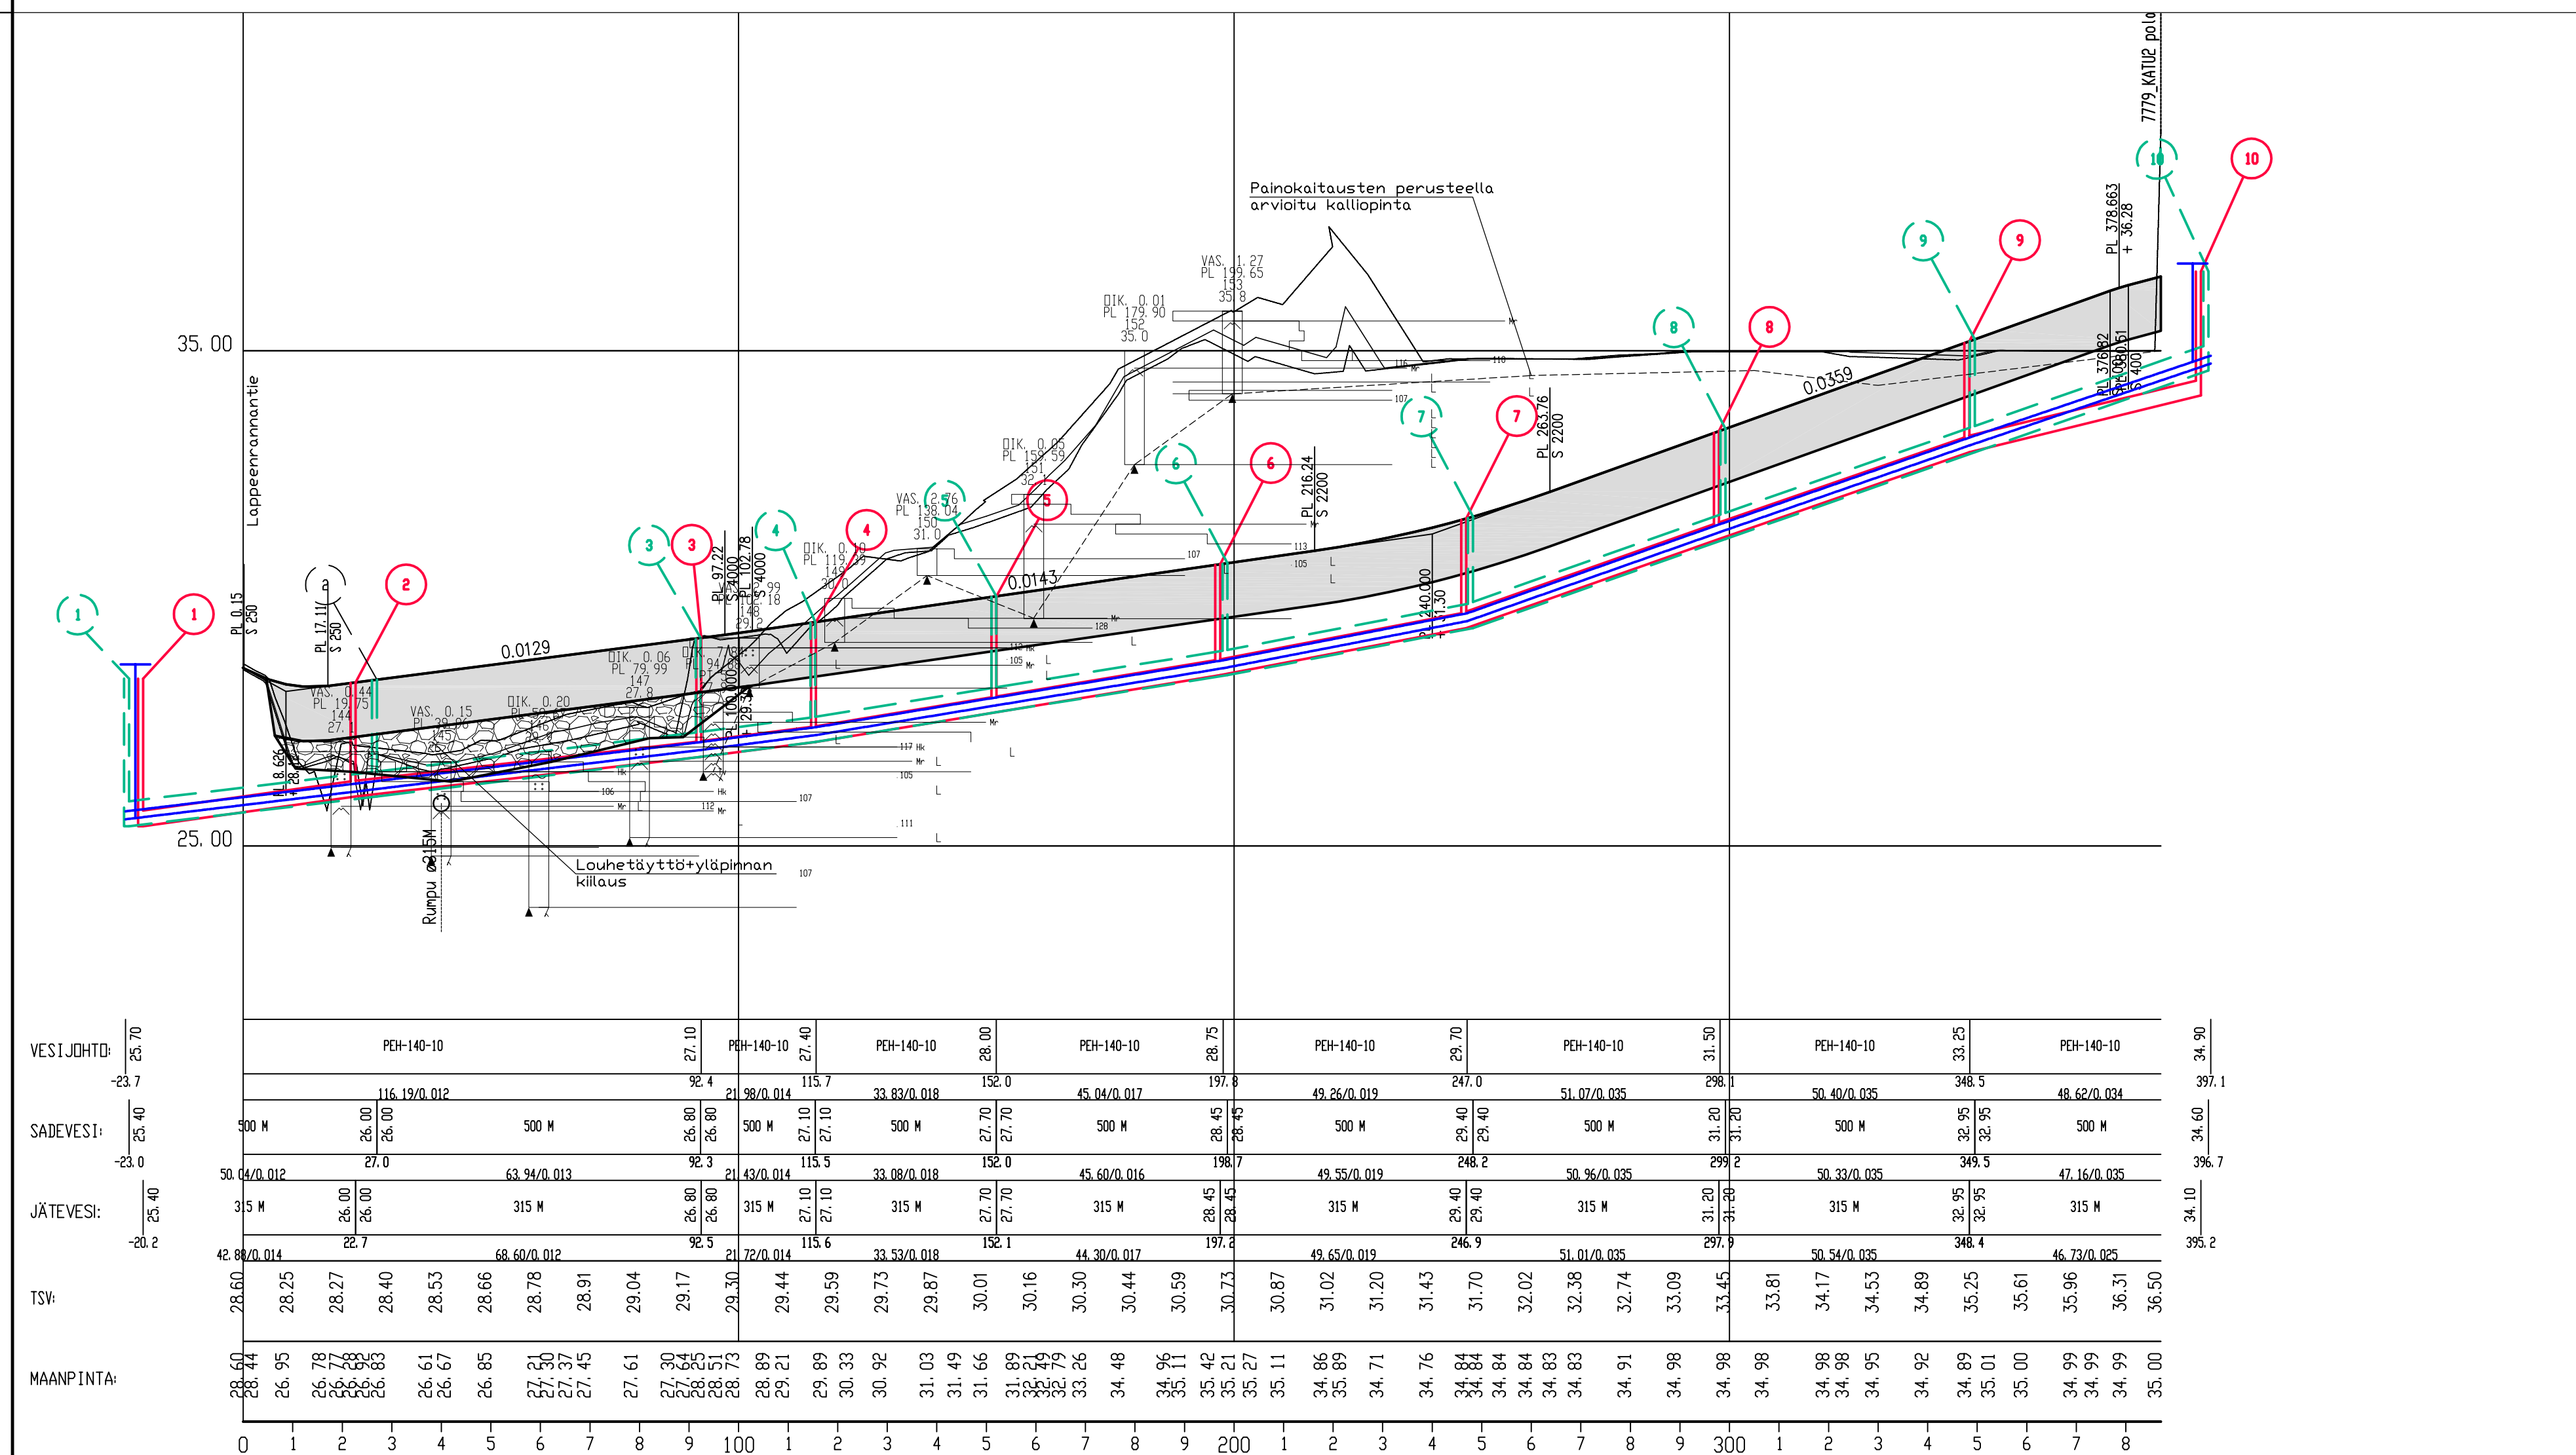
7779_KATU2_pola

Painokaitausten perusteella
arvioitu kalliopinta

35.00

25.00

Lappeenrannantie

0.0129
0.0143
0.0359

PL 0.15
S 250

PL 17.11
S 250

PL 97.22
S 4000

PL 102.78
S 4000

PL 216.24
S 2200

PL 263.76
S 2200

PL 378.663
+ 36.28

VAS. 0.44
PL 19.75
144
27.

VAS. 0.15
PL 39.06
145

DIK. 0.20
PL 59.

DIK. 0.06
PL 79.99
147
27.8

VAS. 2.76
PL 138.04
150
31.0

DIK. 0.10
PL 119.
149
30.0

DIK. 0.05
PL 159.59
151
32.

DIK. 0.01
PL 179.90
152
35.0

VAS. 1.27
PL 199.65
153
35.8

Louhetäyttö+yläpinnan
kiilaus

Rumpu ø315M

1 2 3 4 5 6 7 8 9 10

| VESIJOHTO: | 25.70 | PEH-140-10 | 27.10 | PEH-140-10 | 27.40 | PEH-140-10 | 28.00 | PEH-140-10 | 28.75 | PEH-140-10 | 29.70 | PEH-140-10 | 31.50 | PEH-140-10 | 33.25 | PEH-140-10 | 34.90 |
|---|---|---|---|---|---|---|---|---|---|---|---|---|---|---|---|---|---|
| | -23.7 | 116.19/0.012 | 92.4 | 21.98/0.014 | 115.7 | 33.83/0.018 | 152.0 | 45.04/0.017 | 197.8 | 49.26/0.019 | 247.0 | 51.07/0.035 | 298.1 | 50.40/0.035 | 348.5 | 48.62/0.034 | 397.1 |

| SADEVESI: | 25.40 | 500 M | 26.00 26.00 | 500 M | 26.80 26.80 | 500 M | 27.10 27.10 | 500 M | 27.70 27.70 | 500 M | 28.45 28.45 | 500 M | 29.40 29.40 | 500 M | 31.20 31.20 | 500 M | 32.95 32.95 | 500 M | 34.60 |
|---|---|---|---|---|---|---|---|---|---|---|---|---|---|---|---|---|---|---|---|
| | -23.0 | 50.04/0.012 | 27.0 | 63.94/0.013 | 92.3 | 21.43/0.014 | 115.5 | 33.08/0.018 | 152.0 | 45.60/0.016 | 198.7 | 49.55/0.019 | 248.2 | 50.96/0.035 | 299.2 | 50.33/0.035 | 349.5 | 47.16/0.035 | 396.7 |

| JÄTEVESI: | 25.40 | 315 M | 26.00 26.00 | 315 M | 26.80 26.80 | 315 M | 27.10 27.10 | 315 M | 27.70 27.70 | 315 M | 28.45 28.45 | 315 M | 29.40 29.40 | 315 M | 31.20 31.20 | 315 M | 32.95 32.95 | 315 M | 34.10 |
|---|---|---|---|---|---|---|---|---|---|---|---|---|---|---|---|---|---|---|---|
| | -20.2 | 42.88/0.014 | 22.7 | 68.60/0.012 | 92.5 | 21.72/0.014 | 115.6 | 33.53/0.018 | 152.1 | 44.30/0.017 | 197.2 | 49.65/0.019 | 246.9 | 51.01/0.035 | 297.9 | 50.54/0.035 | 348.4 | 46.73/0.025 | 395.2 |

TSV: 28.60 28.25 28.27 28.40 28.53 28.66 28.78 28.91 29.04 29.17 29.30 29.44 29.59 29.73 29.87 30.01 30.16 30.30 30.44 30.59 30.73 30.87 31.02 31.20 31.43 31.70 32.02 32.38 32.74 33.09 33.45 33.81 34.17 34.53 34.89 35.25 35.61 35.96 36.31 36.50

MAANPINTA: 28.60 28.44 26.95 26.78 26.77 26.58 26.92 26.83 26.61 26.67 26.85 27.21 27.50 27.37 27.45 27.61 27.30 27.64 28.25 28.51 28.73 28.89 29.21 29.89 30.33 30.92 31.03 31.49 31.66 31.89 32.21 32.49 32.79 33.26 34.48 34.96 35.11 35.42 35.21 35.27 35.11 34.86 35.89 34.71 34.76 34.84 34.84 34.84 34.84 34.83 34.83 34.91 34.98 34.98 34.98 34.98 34.98 34.95 34.92 34.89 35.01 35.00 34.99 34.99 34.99 35.00

0 1 2 3 4 5 6 7 8 9 100 1 2 3 4 5 6 7 8 9 200 1 2 3 4 5 6 7 8 9 300 1 2 3 4 5 6 7 8